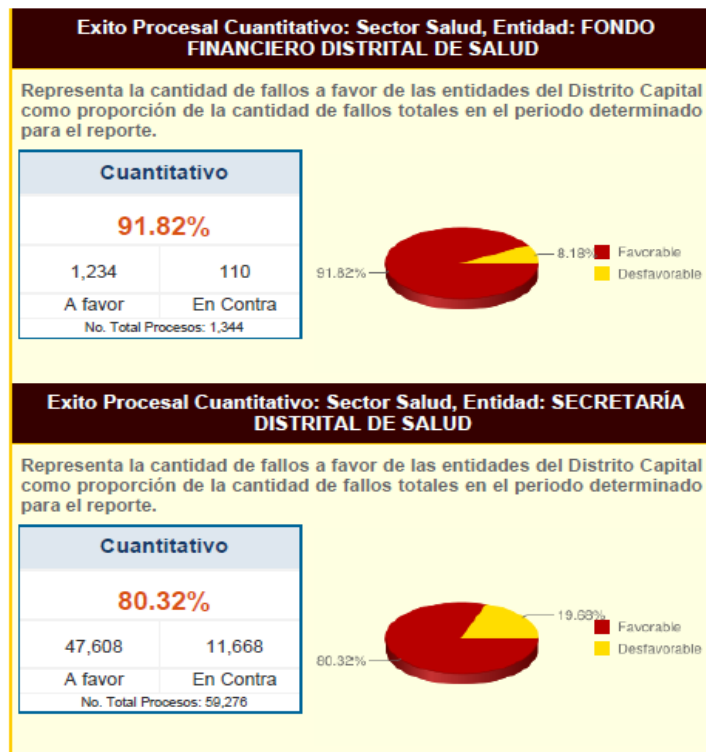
Exito Procesal Cuantitativo: Sector Salud, Entidad: FONDO FINANCIERO DISTRITAL DE SALUD

Representa la cantidad de fallos a favor de las entidades del Distrito Capital como proporción de la cantidad de fallos totales en el periodo determinado para el reporte.

| Cuantitativo | |
|---|---|
| 91.82% | |
| 1,234 | 110 |
| A favor | En Contra |
| No. Total Procesos: 1,344 | |

8.18%
91.82%
Favorable
Desfavorable

Exito Procesal Cuantitativo: Sector Salud, Entidad: SECRETARÍA DISTRITAL DE SALUD

Representa la cantidad de fallos a favor de las entidades del Distrito Capital como proporción de la cantidad de fallos totales en el periodo determinado para el reporte.

| Cuantitativo | |
|---|---|
| 80.32% | |
| 47,608 | 11,668 |
| A favor | En Contra |
| No. Total Procesos: 59,276 | |

19.68%
80.32%
Favorable
Desfavorable